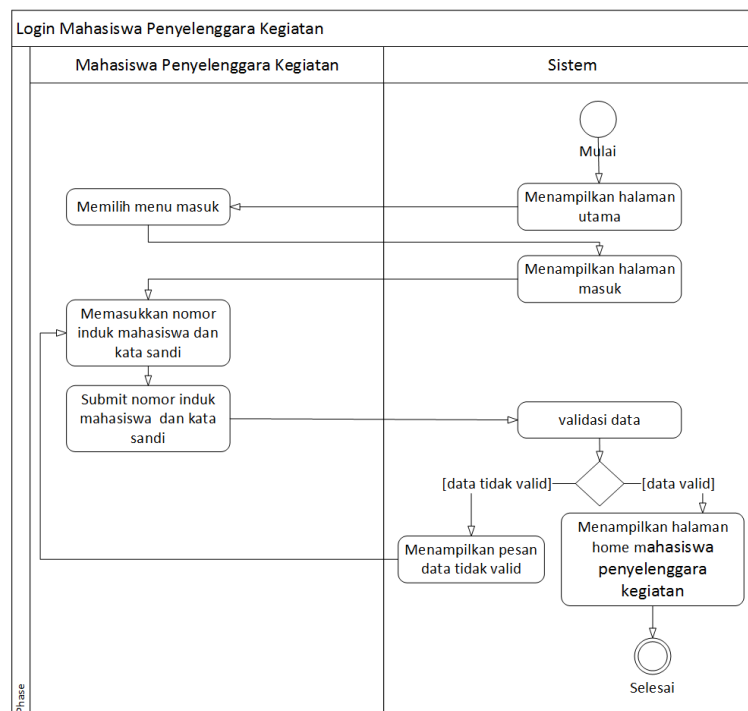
Login Mahasiswa Penyelenggara Kegiatan

Mahasiswa Penyelenggara Kegiatan

Sistem

Mulai

Menampilkan halaman utama

Memilih menu masuk

Menampilkan halaman masuk

Memasukkan nomor induk mahasiswa dan kata sandi

Submit nomor induk mahasiswa dan kata sandi

validasi data

[data tidak valid]

[data valid]

Menampilkan pesan data tidak valid

Menampilkan halaman home mahasiswa penyelenggara kegiatan

Selesai

Phase